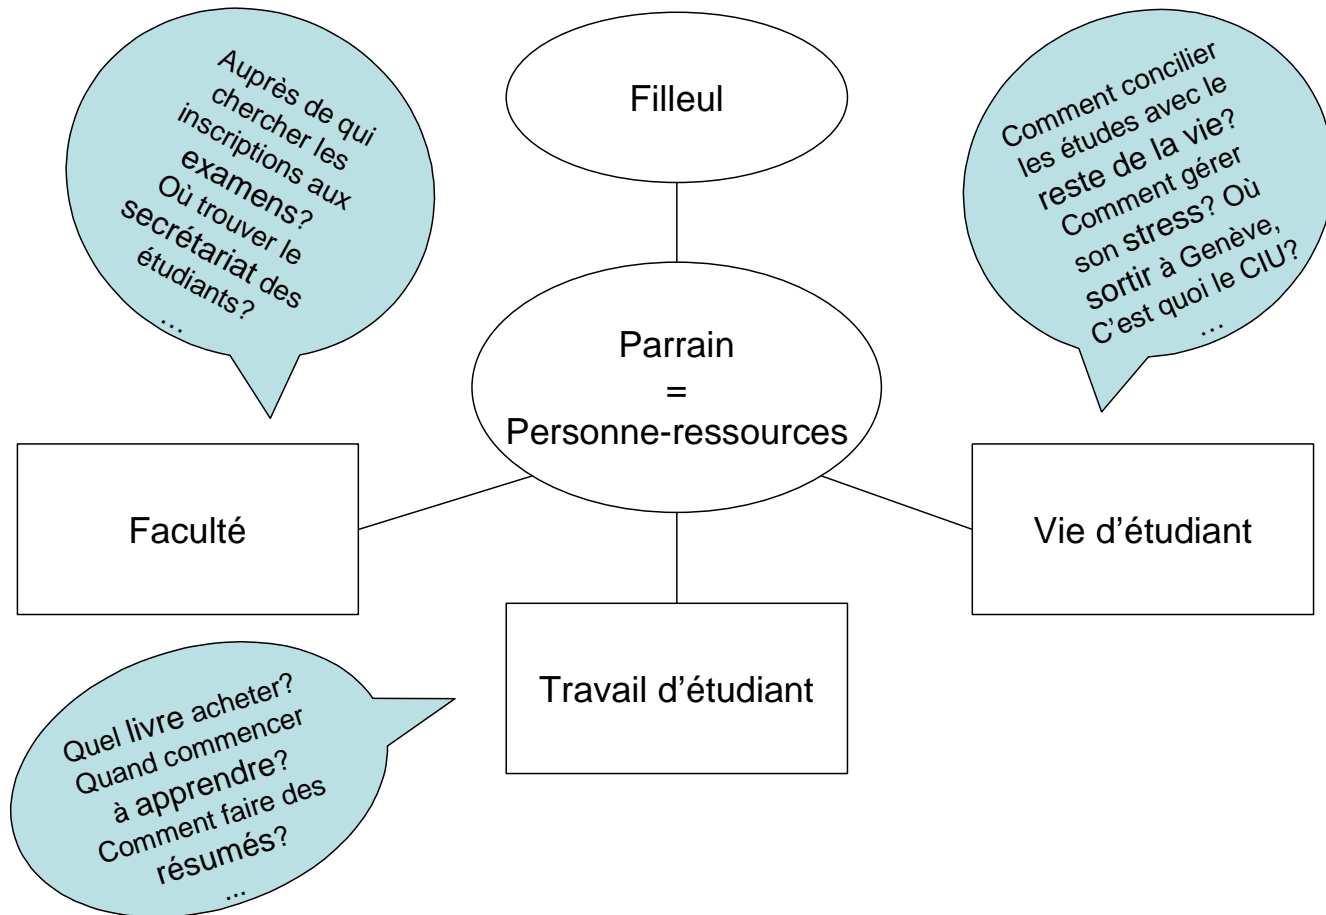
Auprès de qui chercher les inscriptions aux examens? Où trouver le secrétariat des étudiants?
…

Filleul

Comment concilier les études avec le reste de la vie? Comment gérer son stress? Où sortir à Genève, C'est quoi le CIU?
…

Parrain
=
Personne-ressources

Faculté

Vie d'étudiant

Travail d'étudiant

Quel livre acheter? Quand commencer à apprendre? Comment faire des résumés?
...